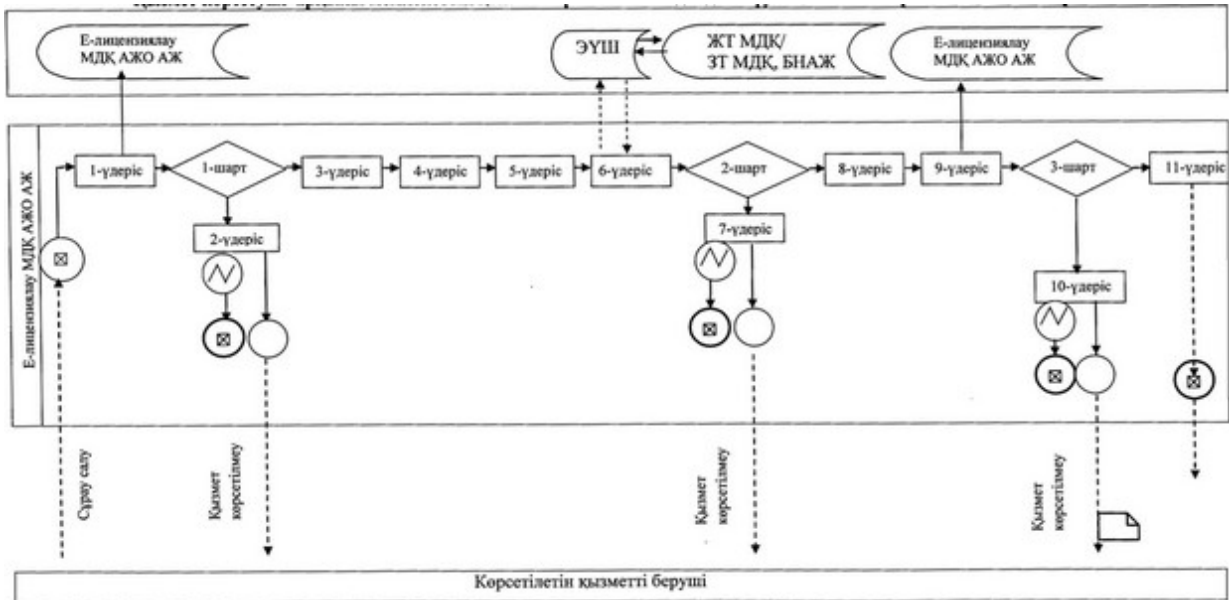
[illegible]

Е-лицензиялау МДҚ АЖО АЖ

ЭҮШ

ЖТ МДҚ/ ЗТ МДҚ, БНАЖ

Е-лицензиялау МДҚ АЖО АЖ

Е-лицензиялау МДҚ АЖО АЖ

1-үдеріс

1-шарт

3-үдеріс

4-үдеріс

5-үдеріс

6-үдеріс

2-шарт

8-үдеріс

9-үдеріс

3-шарт

11-үдеріс

2-үдеріс

7-үдеріс

10-үдеріс

Сұрау салу

Қызмет көрсетілмеу

Қызмет көрсетілмеу

Қызмет көрсетілмеу

Көрсетілетін қызметті беруші